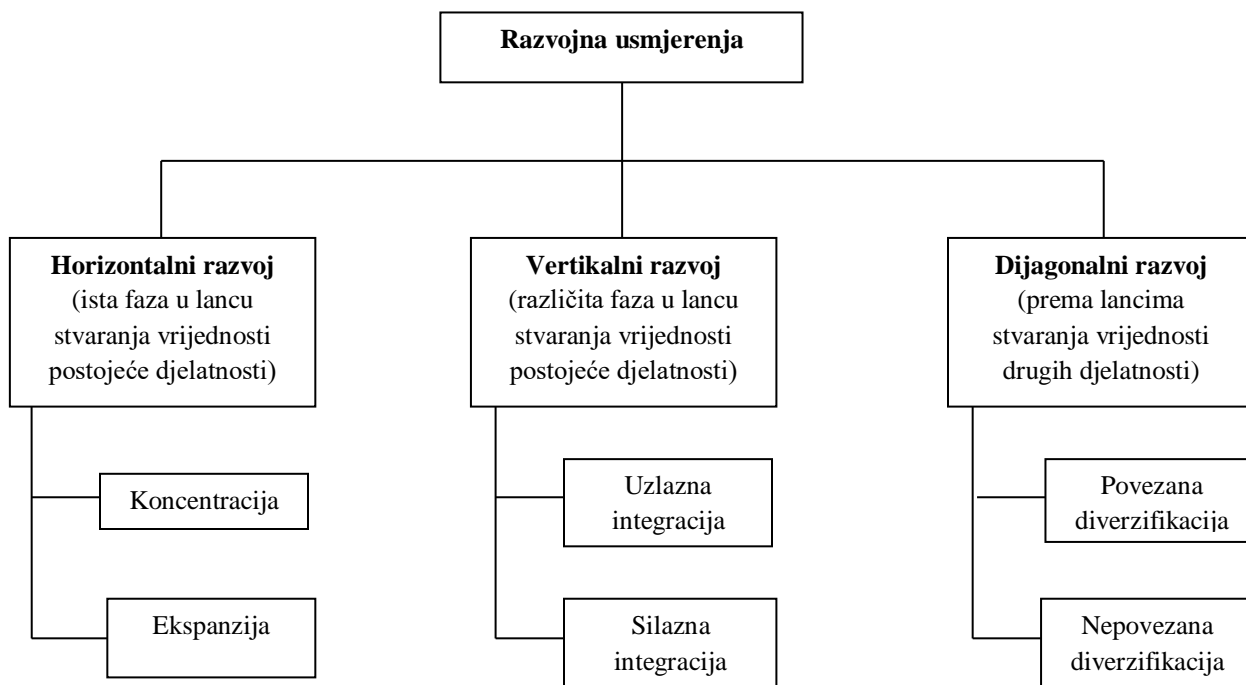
**Razvojna usmjerenja**

**Horizontalni razvoj** (ista faza u lancu stvaranja vrijednosti postojeće djelatnosti)

Koncentracija

Ekspanzija

**Vertikalni razvoj** (različita faza u lancu stvaranja vrijednosti postojeće djelatnosti)

Uzlazna integracija

Silazna integracija

**Dijagonalni razvoj** (prema lancima stvaranja vrijednosti drugih djelatnosti)

Povezana diverzifikacija

Nepovezana diverzifikacija